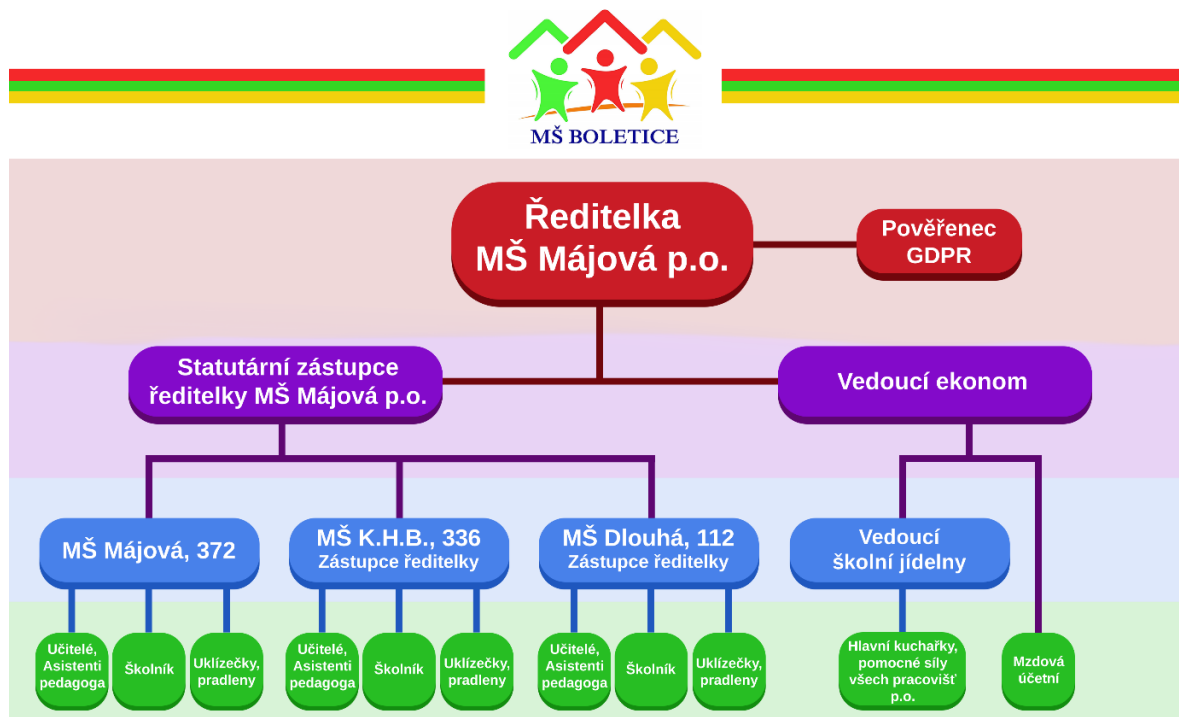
MŠ BOLETICE

Ředitelka MŠ Májová p.o.

Pověřenec GDPR

Statutární zástupce ředitelky MŠ Májová p.o.

Vedoucí ekonom

MŠ Májová, 372

MŠ K.H.B., 336 Zástupce ředitelky

MŠ Dlouhá, 112 Zástupce ředitelky

Vedoucí školní jídelny

Učitelé, Asistenti pedagoga

Školník

Uklízečky, pradleny

Učitelé, Asistenti pedagoga

Školník

Uklízečky, pradleny

Učitelé, Asistenti pedagoga

Školník

Uklízečky, pradleny

Hlavní kuchařky, pomocné síly všech pracovišť p.o.

Mzdová účetní